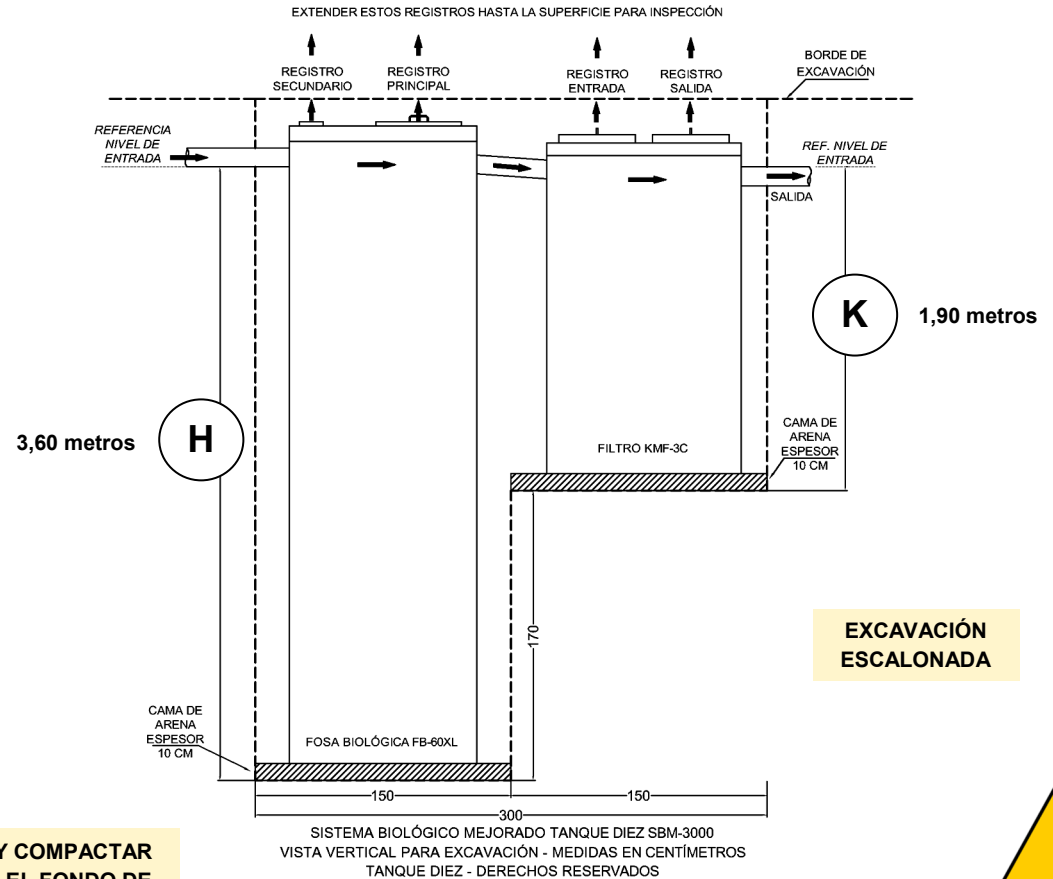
EXTENDER ESTOS REGISTROS HASTA LA SUPERFICIE PARA INSPECCIÓN

REGISTRO SECUNDARIO

REGISTRO PRINCIPAL

REGISTRO ENTRADA

REGISTRO SALIDA

BORDE DE EXCAVACIÓN

REFERENCIA NIVEL DE ENTRADA

REF. NIVEL DE ENTRADA

SALIDA

K

1,90 metros

3,60 metros

H

FILTRO KMF-3C

CAMA DE ARENA ESPESOR 10 CM

170

EXCAVACIÓN ESCALONADA

CAMA DE ARENA ESPESOR 10 CM

FOSA BIOLÓGICA FB-60XL

150

300

150

SISTEMA BIOLÓGICO MEJORADO TANQUE DIEZ SBM-3000
VISTA VERTICAL PARA EXCAVACIÓN - MEDIDAS EN CENTÍMETROS
TANQUE DIEZ - DERECHOS RESERVADOS

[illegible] Y COMPACTAR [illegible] EL FONDO DE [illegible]